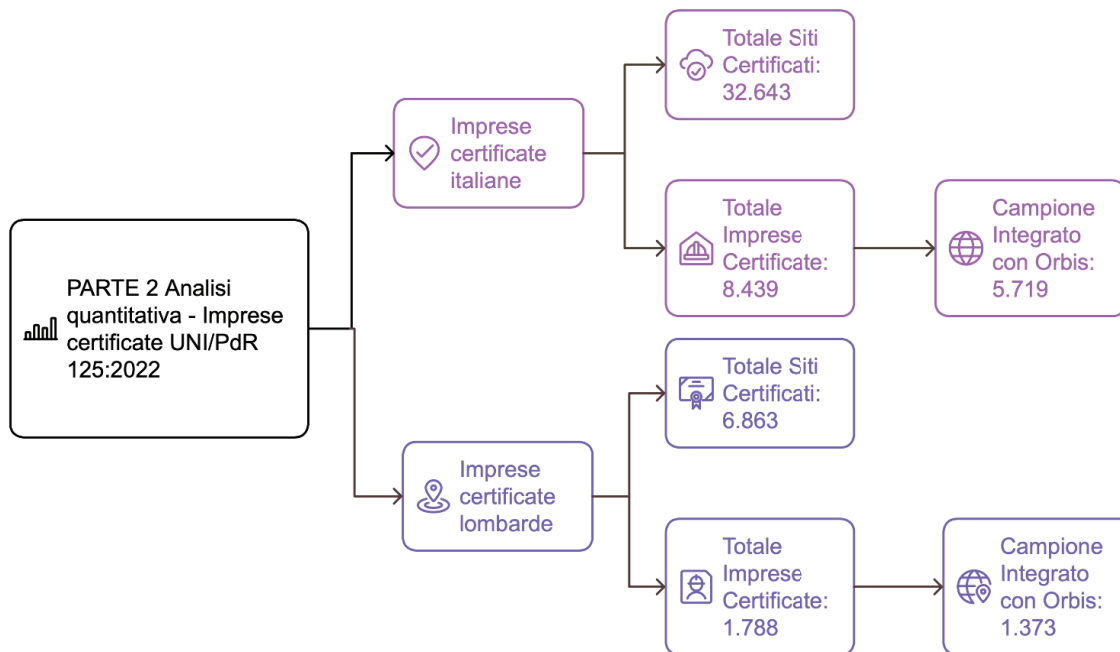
PARTE 2 Analisi quantitativa - Imprese certificate UNI/PdR 125:2022

Imprese certificate italiane

Totale Siti Certificati: 32.643

Totale Imprese Certificate: 8.439

Campione Integrato con Orbis: 5.719

Imprese certificate lombarde

Totale Siti Certificati: 6.863

Totale Imprese Certificate: 1.788

Campione Integrato con Orbis: 1.373